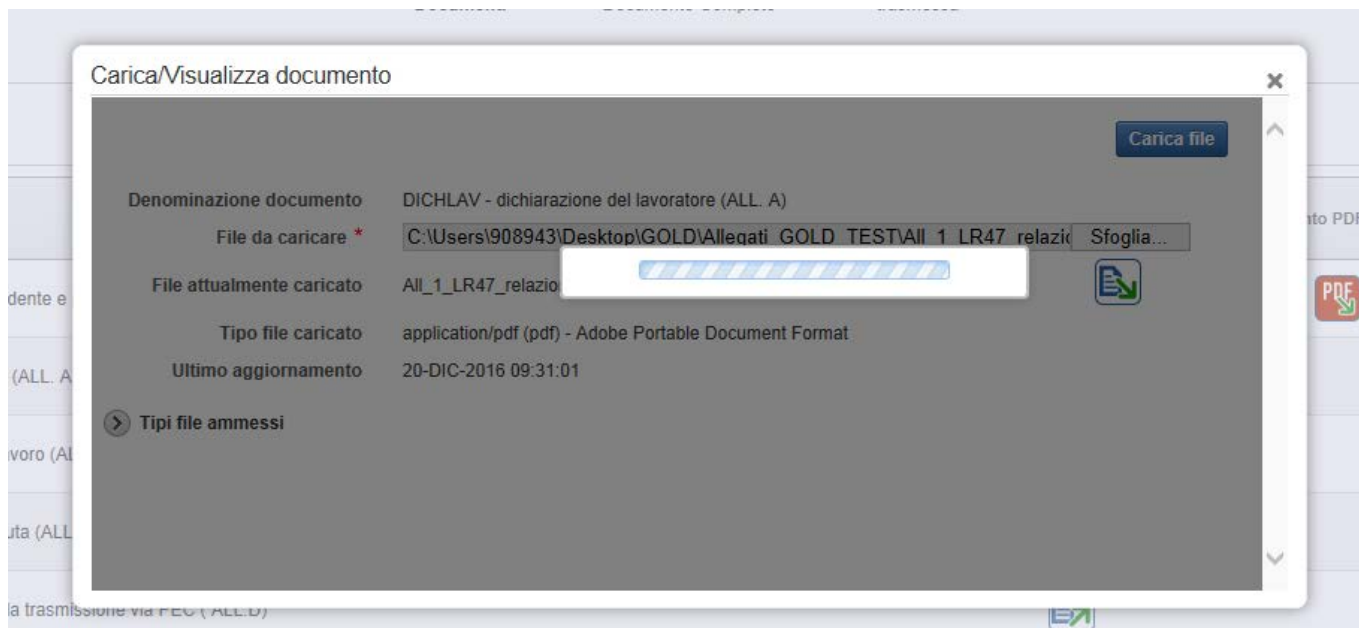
Carica/Visualizza documento

×

Carica file

Denominazione documento DICHLAV - dichiarazione del lavoratore (ALL. A)

File da caricare * C:\Users\908943\Desktop\GOLD\Allegati_GOLD_TEST\All_1_LR47_relazio Sfoglia...

File attualmente caricato All_1_LR47_relazio

Tipo file caricato application/pdf (pdf) - Adobe Portable Document Format

Ultimo aggiornamento 20-DIC-2016 09:31:01

Tipi file ammessi

dente e

(ALL. A

voro (AL

uta (ALL

la trasmissione via PEC ( ALL.D)

nto PDF

PDF